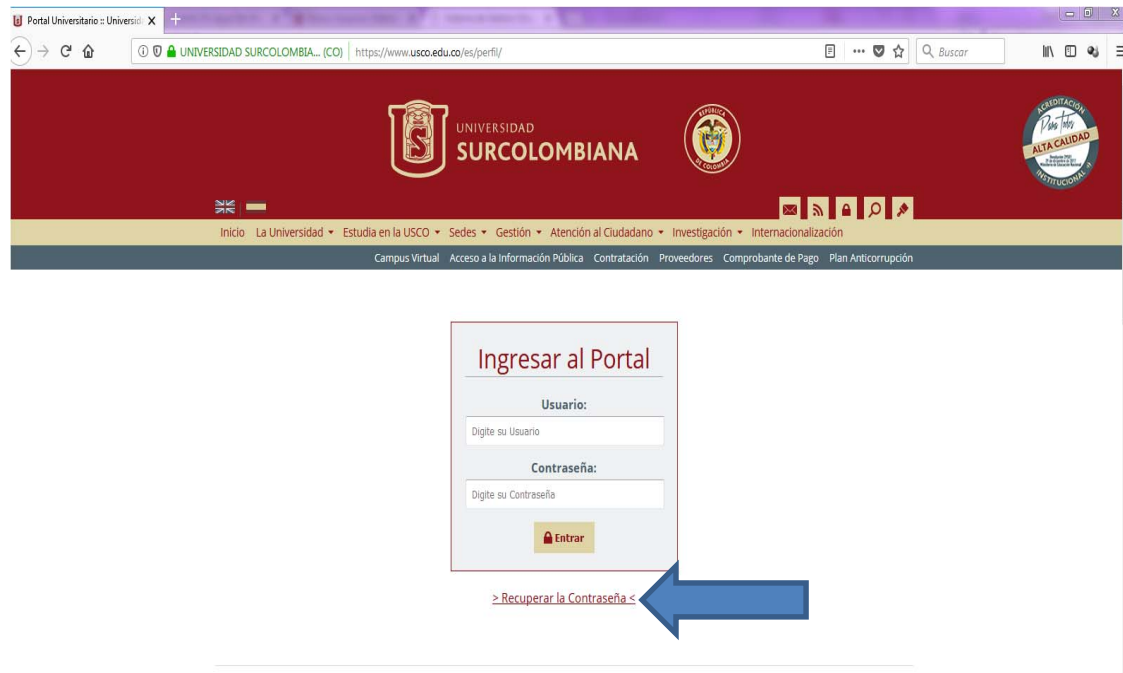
Portal Universitario :: Universid X

UNIVERSIDAD SURCOLOMBIA... (CO) https://www.usco.edu.co/es/perfil/

Buscar

UNIVERSIDAD SURCOLOMBIANA

REPÚBLICA DE COLOMBIA

ACREDITACIÓN Para Todos ALTA CALIDAD INSTITUCIONAL

Inicio La Universidad ▾ Estudia en la USCO ▾ Sedes ▾ Gestión ▾ Atención al Ciudadano ▾ Investigación ▾ Internacionalización

Campus Virtual Acceso a la Información Pública Contratación Proveedores Comprobante de Pago Plan Anticorrupción

Ingresar al Portal

Usuario:

Digite su Usuario

Contraseña:

Digite su Contraseña

Entrar

> Recuperar la Contraseña <